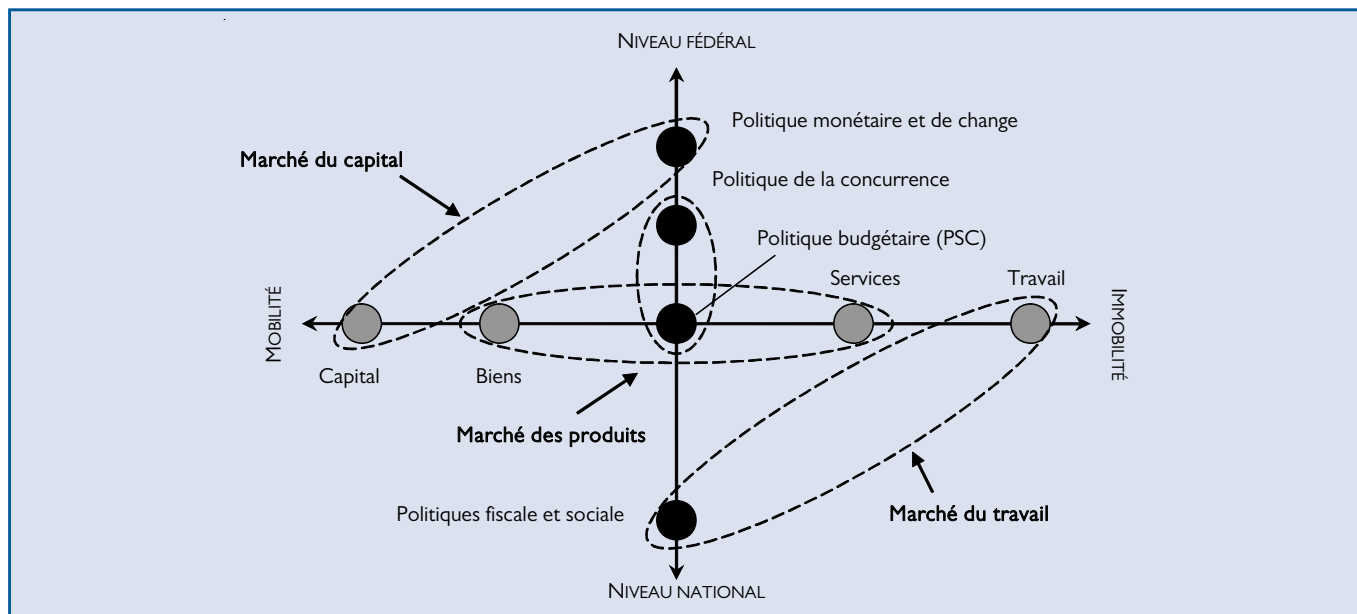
NIVEAU FÉDÉRAL

Politique monétaire et de change

Marché du capital

Politique de la concurrence

Politique budgétaire (PSC)

Services

Travail

MOBILITÉ

IMMOBILITÉ

Capital

Biens

Marché des produits

Politiques fiscale et sociale

Marché du travail

NIVEAU NATIONAL